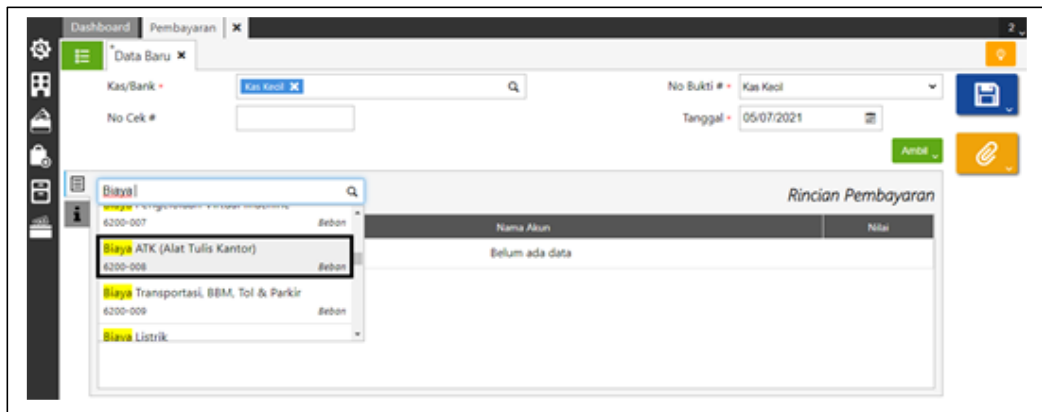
Dashboard Pembayaran ✖

Data Baru ✖

Kas/Bank *
Kas Kecil ✖

No Cek #

No Bukti # *
Kas Kecil

Tanggal *
05/07/2021

Ambil

Biaya

Rincian Pembayaran

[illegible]
6200-007
Beban

Biaya ATK (Alat Tulis Kantor)
6200-008
Beban

Biaya Transportasi, BBM, Tol & Parkir
6200-009
Beban

Biaya Listrik

| Nama Akun | Nilai |
|---|---|
| Belum ada data | |